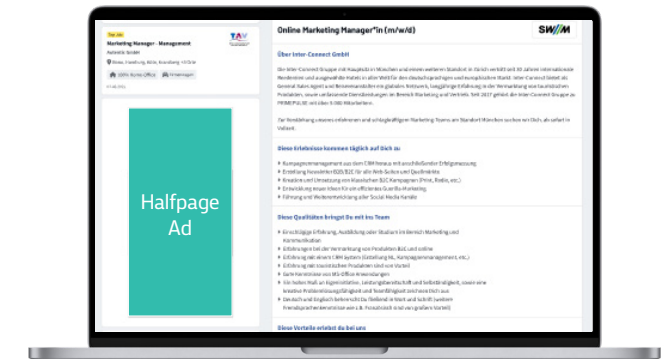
Top Job
Marketing Manager - Management
Adwork GmbH

Online Marketing Manager*in (m/w/d)

Über Inter-Connect GmbH

Halfpage Ad

Diese Erlebnisse kommen täglich auf Dich zu

Diese Qualitäten bringst Du mit ins Team

Diese Vorteile erlebst du bei uns